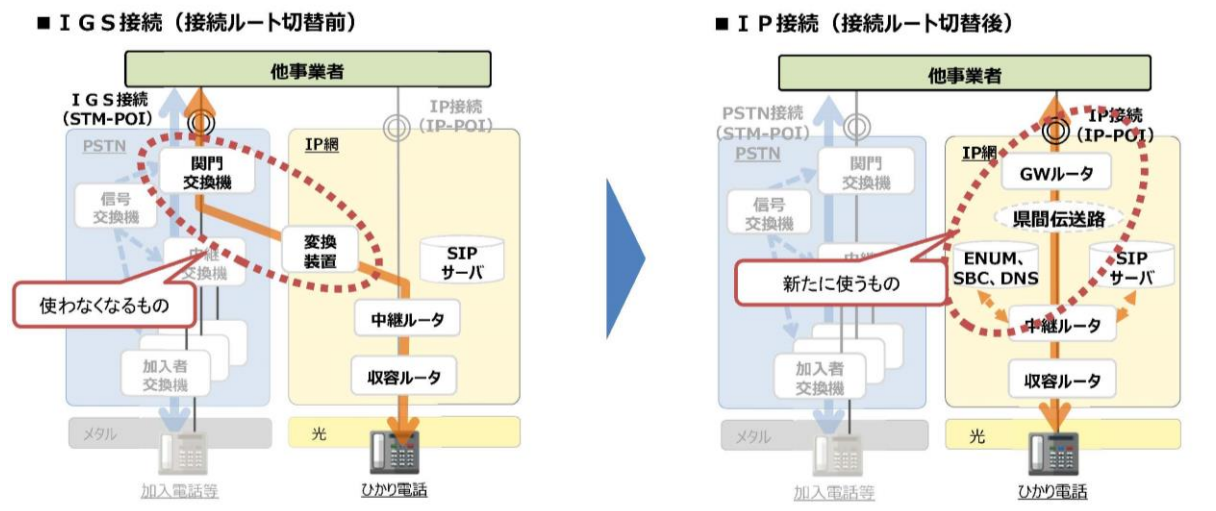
■ＩＧＳ接続（接続ルート切替前）

他事業者

ＩＧＳ接続
（STM-POI）

IP接続
（IP-POI）

PSTN

IP網

関門
交換機

信号
交換機

中継
交換機

変換
装置

SIP
サーバ

使わなくなるもの

中継ルータ

加入者
交換機

収容ルータ

メタル

光

加入電話等

ひかり電話

■ＩＰ接続（接続ルート切替後）

他事業者

PSTN接続
（STM-POI）

IP接続
（IP-POI）

PSTN

IP網

関門
交換機

GWルータ

信号
交換機

県間伝送路

中継

ENUM、
SBC、DNS

SIP
サーバ

新たに使うもの

中継ルータ

加入者
交換機

収容ルータ

メタル

光

加入電話等

ひかり電話